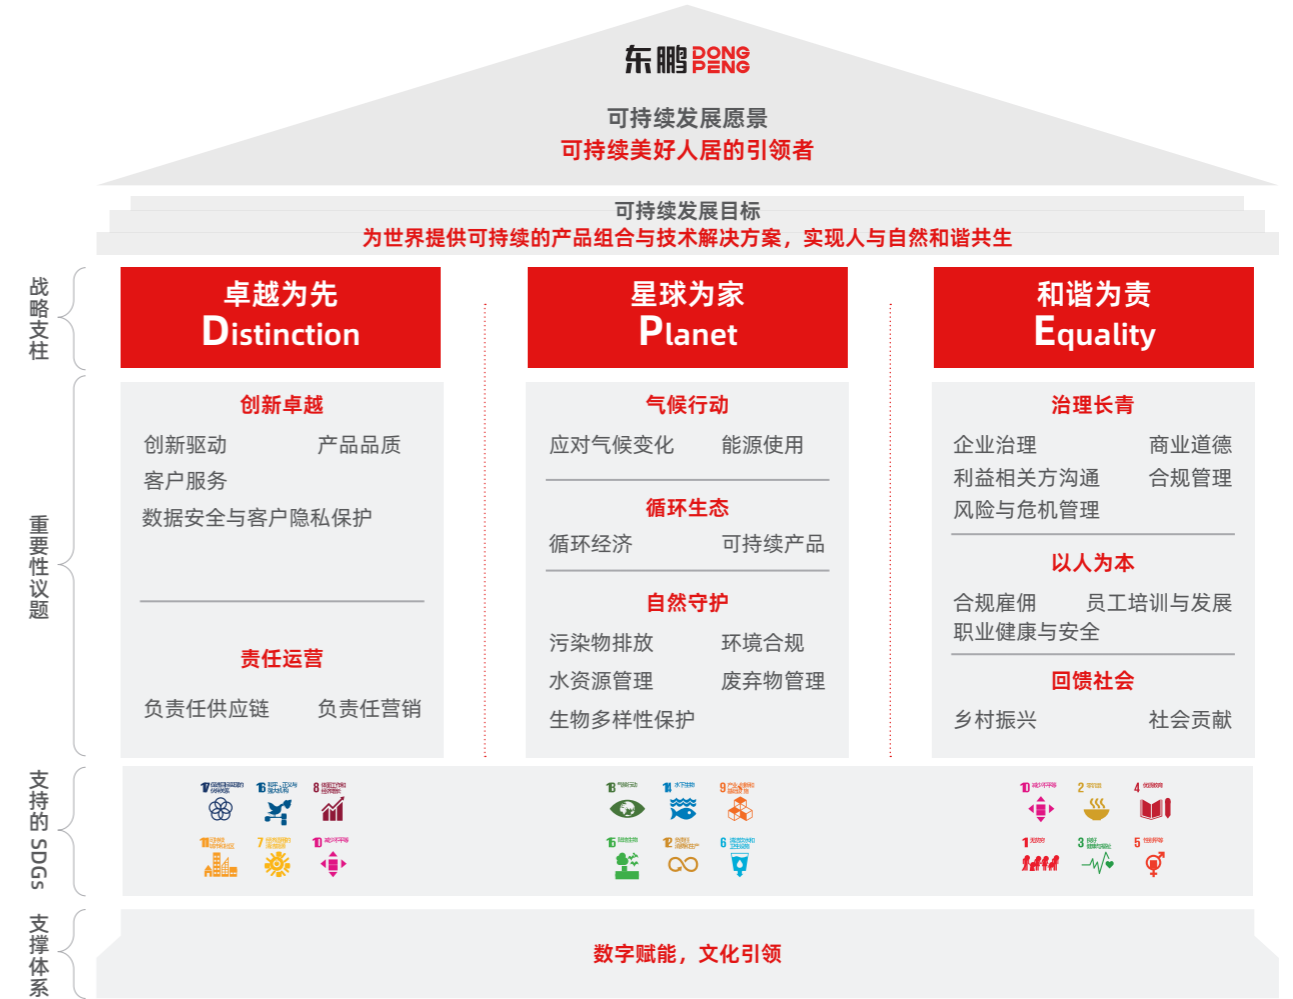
东鹏 DONG PENG

可持续发展愿景
可持续美好人居的引领者

可持续发展目标
为世界提供可持续的产品组合与技术解决方案，实现人与自然和谐共生

战略支柱

卓越为先
Distinction

星球为家
Planet

和谐为责
Equality

重要性议题

创新卓越
创新驱动 产品品质
客户服务
数据安全与客户隐私保护

责任运营
负责任供应链 负责任营销

气候行动
应对气候变化 能源使用

循环生态
循环经济 可持续产品

自然守护
污染物排放 环境合规
水资源管理 废弃物管理
生物多样性保护

治理长青
企业治理 商业道德
利益相关方沟通 合规管理
风险与危机管理

以人为本
合规雇佣 员工培训与发展
职业健康与安全

回馈社会
乡村振兴 社会贡献

支持的SDGs

17 16 8 11 7 10
13 14 9 15 12 6
10 2 4 1 3 5

支撑体系
数字赋能，文化引领